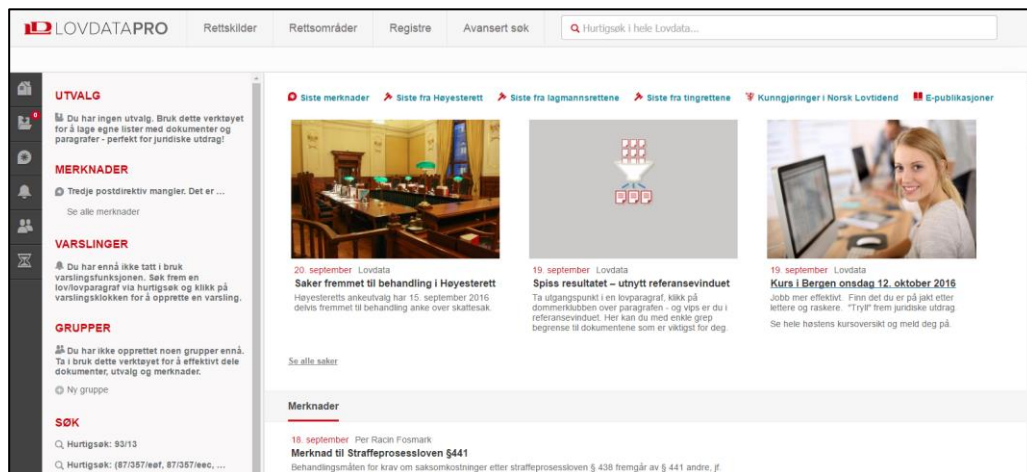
LOVDATAPRO Rettskilder Rettsområder Registre Avansert søk Hurtigsøk i hele Lovdata...

UTVALG

Du har ingen utvalg. Bruk dette verktøyet for å lage egne lister med dokumenter og paragrafer - perfekt for juridiske utdrag!

MERKNADER

Tredje postdirektiv mangler. Det er ...

Se alle merknader

VARSLINGER

Du har ennå ikke tatt i bruk varslingsfunksjonen. Søk frem en lov/lovparagraf via hurtigsøk og klikk på varslingsklokken for å opprette en varsling.

GRUPPER

Du har ikke opprettet noen grupper ennå. Ta i bruk dette verktøyet for å effektivt dele dokumenter, utvalg og merknader.

Ny gruppe

SØK

Hurtigsøk: 93/13

Hurtigsøk: (87/357/eøf, 87/357/eec, ...

Siste merknader Siste fra Høyesterett Siste fra lagmannsrettene Siste fra tingrettene Kunngjøringer i Norsk Lovtidend E-publikasjoner

20. september Lovdata
Saker fremmet til behandling i Høyesterett
Høyesteretts ankeutvalg har 15. september 2016 delvis fremmet til behandling anke over skattesak.

19. september Lovdata
Spiss resultatet – utnytt referansevinduet
Ta utgangspunkt i en lovparagraf, klikk på dommerklubben over paragrafen - og vips er du i referansevinduet. Her kan du med enkle grep begrense til dokumentene som er viktigst for deg.

19. september Lovdata
Kurs i Bergen onsdag 12. oktober 2016
Jobb mer effektivt. Finn det du er på jakt etter lettere og raskere. "Tryll" frem juridiske utdrag.
Se hele høstens kursoversikt og meld deg på.

Se alle saker

Merknader

18. september Per Racin Fosmark
Merknad til Straffeprosessloven §441
Behandlingsmåten for krav om saksomkostninger etter straffeprosessloven § 438 fremgår av § 441 andre, jf.